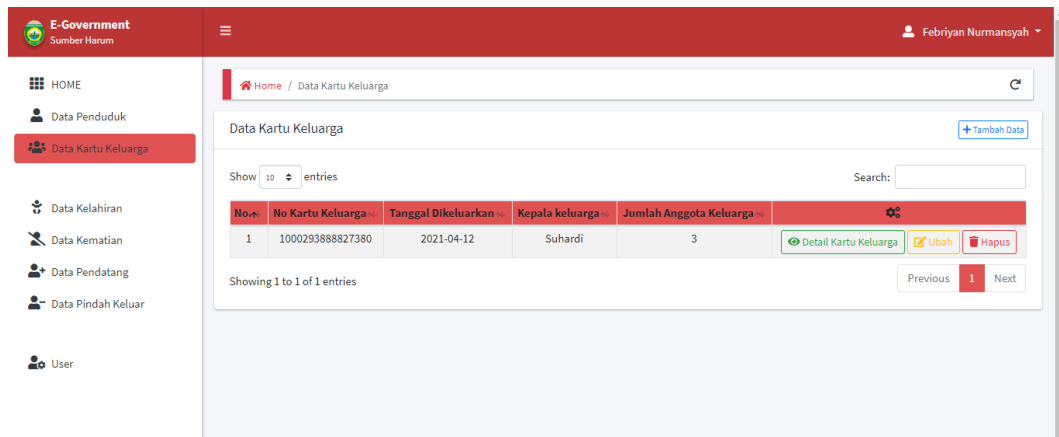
E-Government
Sumber Harum

≡

Febriyan Nurmansyah

HOME
Data Penduduk
Data Kartu Keluarga
Data Kelahiran
Data Kematian
Data Pendatang
Data Pindah Keluar
User

Home / Data Kartu Keluarga

Data Kartu Keluarga

+ Tambah Data

Show 10 entries

Search:

| No. | No Kartu Keluarga | Tanggal Dikeluarkan | Kepala keluarga | Jumlah Anggota Keluarga | |
|---|---|---|---|---|---|
| 1 | 1000293888827380 | 2021-04-12 | Suhardi | 3 | Detail Kartu Keluarga Ubah Hapus |

Showing 1 to 1 of 1 entries

Previous 1 Next